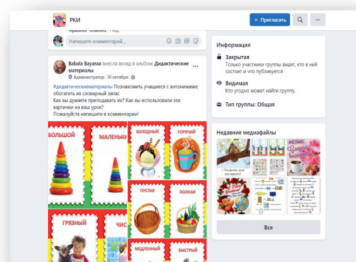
РКИ

+ Пригласить

...

Напишите комментарий...

Bobola Bayana внесла вклад в альбом Дидактические материалы.
Администратор · 30 сентября

#дидактическиематериалы Познакомить учащихся с антонимами обогатить их словарный запас
Как вы думаете преподавать их? Как вы использовали эти карточки на ваших уроках?
Пожалуйста напишите в комментарии!

БОЛЬШОЙ

ГРЯЗНЫЙ

ХОЛОДНЫЙ

ГОРЯЧИЙ

ПУСТОЙ

ПОЛНЫЙ

Информация

Закрытая
Только участники группы видят, кто в ней состоит и что публикуется

Видимая
Кто угодно может найти группу.

Тип группы: Общая

Недавние медиафайлы

Все